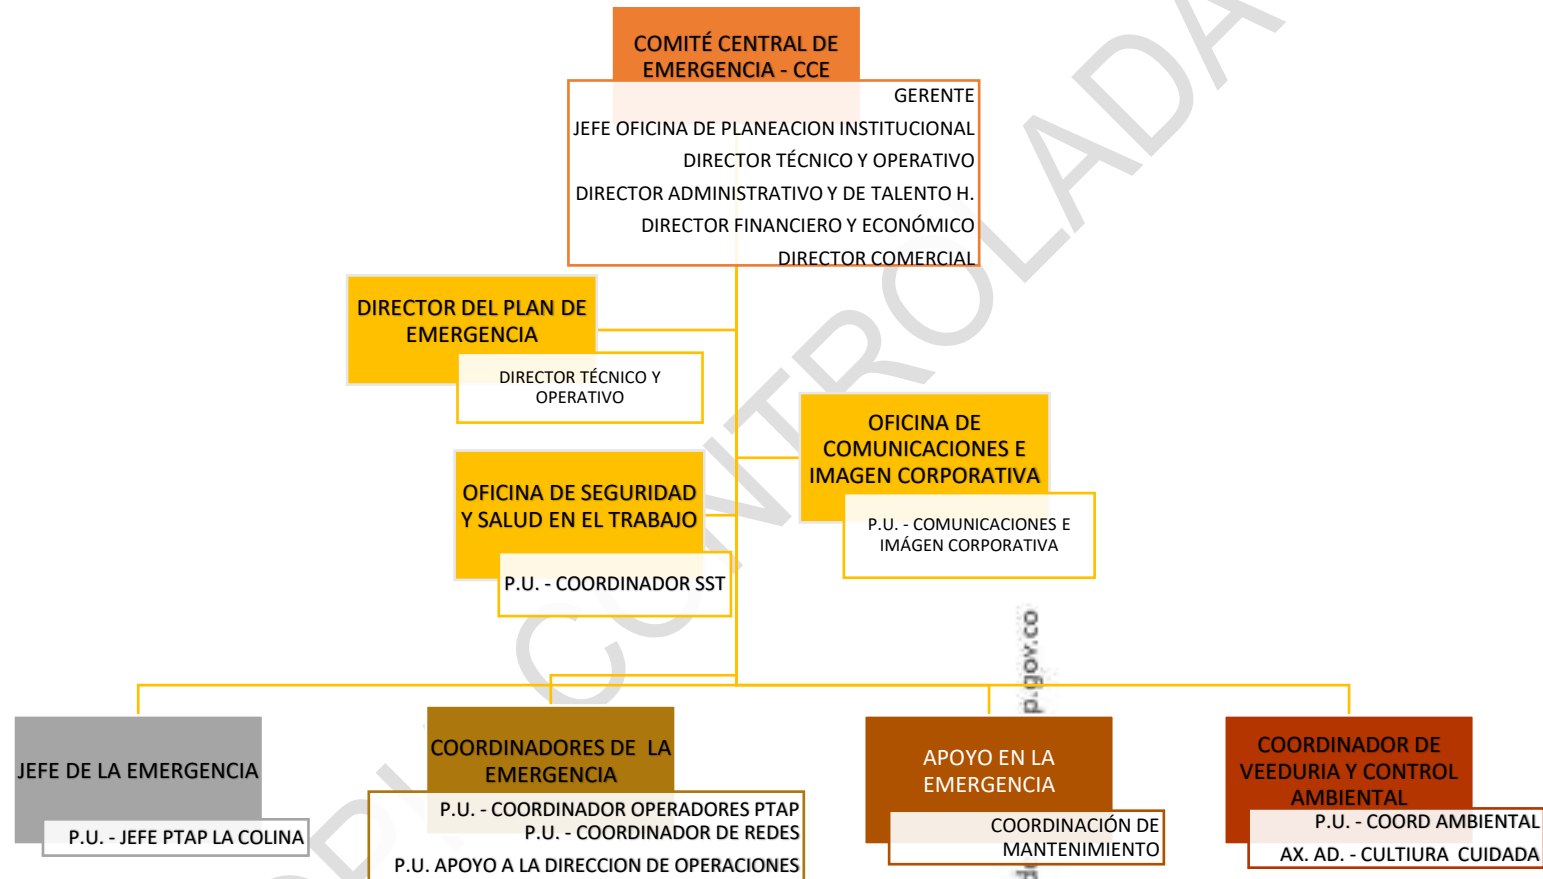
COMITÉ CENTRAL DE EMERGENCIA - CCE

GERENTE
JEFE OFICINA DE PLANEACION INSTITUCIONAL
DIRECTOR TÉCNICO Y OPERATIVO
DIRECTOR ADMINISTRATIVO Y DE TALENTO H.
DIRECTOR FINANCIERO Y ECONÓMICO
DIRECTOR COMERCIAL

DIRECTOR DEL PLAN DE EMERGENCIA

DIRECTOR TÉCNICO Y OPERATIVO

OFICINA DE COMUNICACIONES E IMAGEN CORPORATIVA

P.U. - COMUNICACIONES E IMÁGEN CORPORATIVA

OFICINA DE SEGURIDAD Y SALUD EN EL TRABAJO

P.U. - COORDINADOR SST

JEFE DE LA EMERGENCIA

P.U. - JEFE PTAP LA COLINA

COORDINADORES DE LA EMERGENCIA

P.U. - COORDINADOR OPERADORES PTAP
P.U. - COORDINADOR DE REDES
P.U. APOYO A LA DIRECCION DE OPERACIONES

APOYO EN LA EMERGENCIA

COORDINACIÓN DE MANTENIMIENTO

COORDINADOR DE VEEDURIA Y CONTROL AMBIENTAL

P.U. - COORD AMBIENTAL
AX. AD. - CULTIURA CUIDADA

COPIA CONTROLADA

p.gov.co